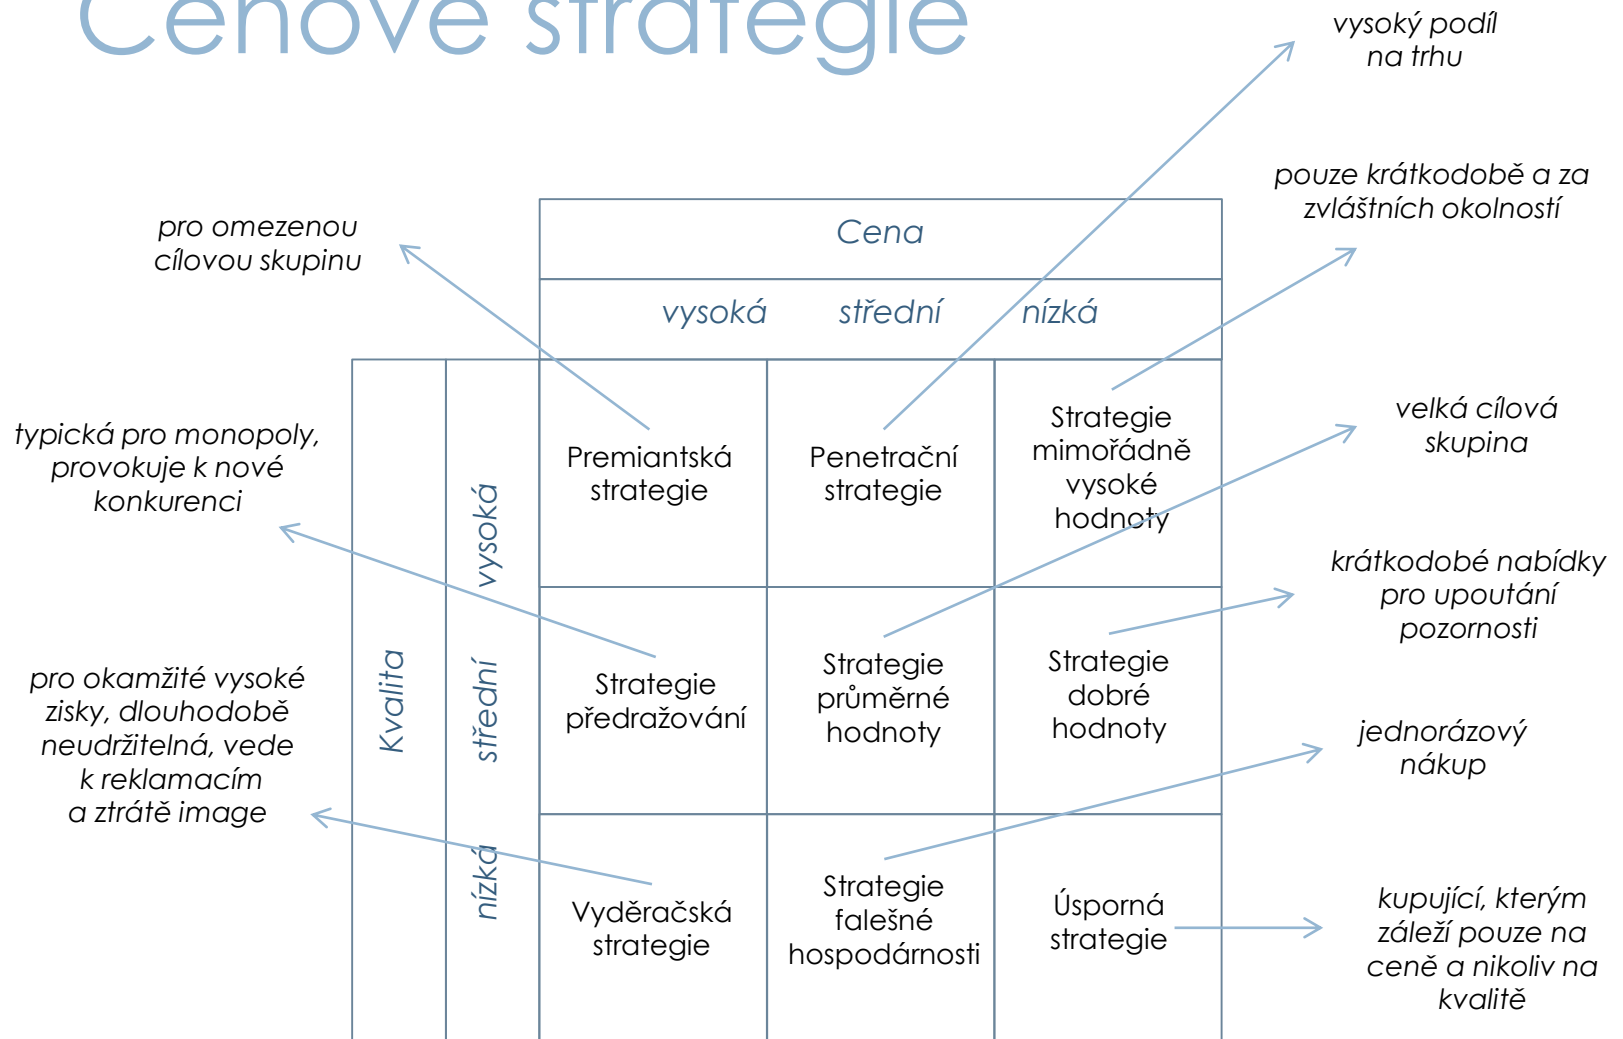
Cenové strategie

vysoký podíl na trhu

pouze krátkodobě a za zvláštních okolností

pro omezenou cílovou skupinu

|  |  | Cena |  |  |
|---|---|---|---|---|
|  |  | vysoká | střední | nízká |
| Kvalita | vysoká | Premiantská strategie | Penetrační strategie | Strategie mimořádně vysoké hodnoty |
|  | střední | Strategie předražování | Strategie průměrné hodnoty | Strategie dobré hodnoty |
|  | nízká | Vyděračská strategie | Strategie falešné hospodárnosti | Úsporná strategie |

typická pro monopoly, provokuje k nové konkurenci

velká cílová skupina

krátkodobé nabídky pro upoutání pozornosti

pro okamžité vysoké zisky, dlouhodobě neudržitelná, vede k reklamacím a ztrátě image

jednorázový nákup

kupující, kterým záleží pouze na ceně a nikoliv na kvalitě